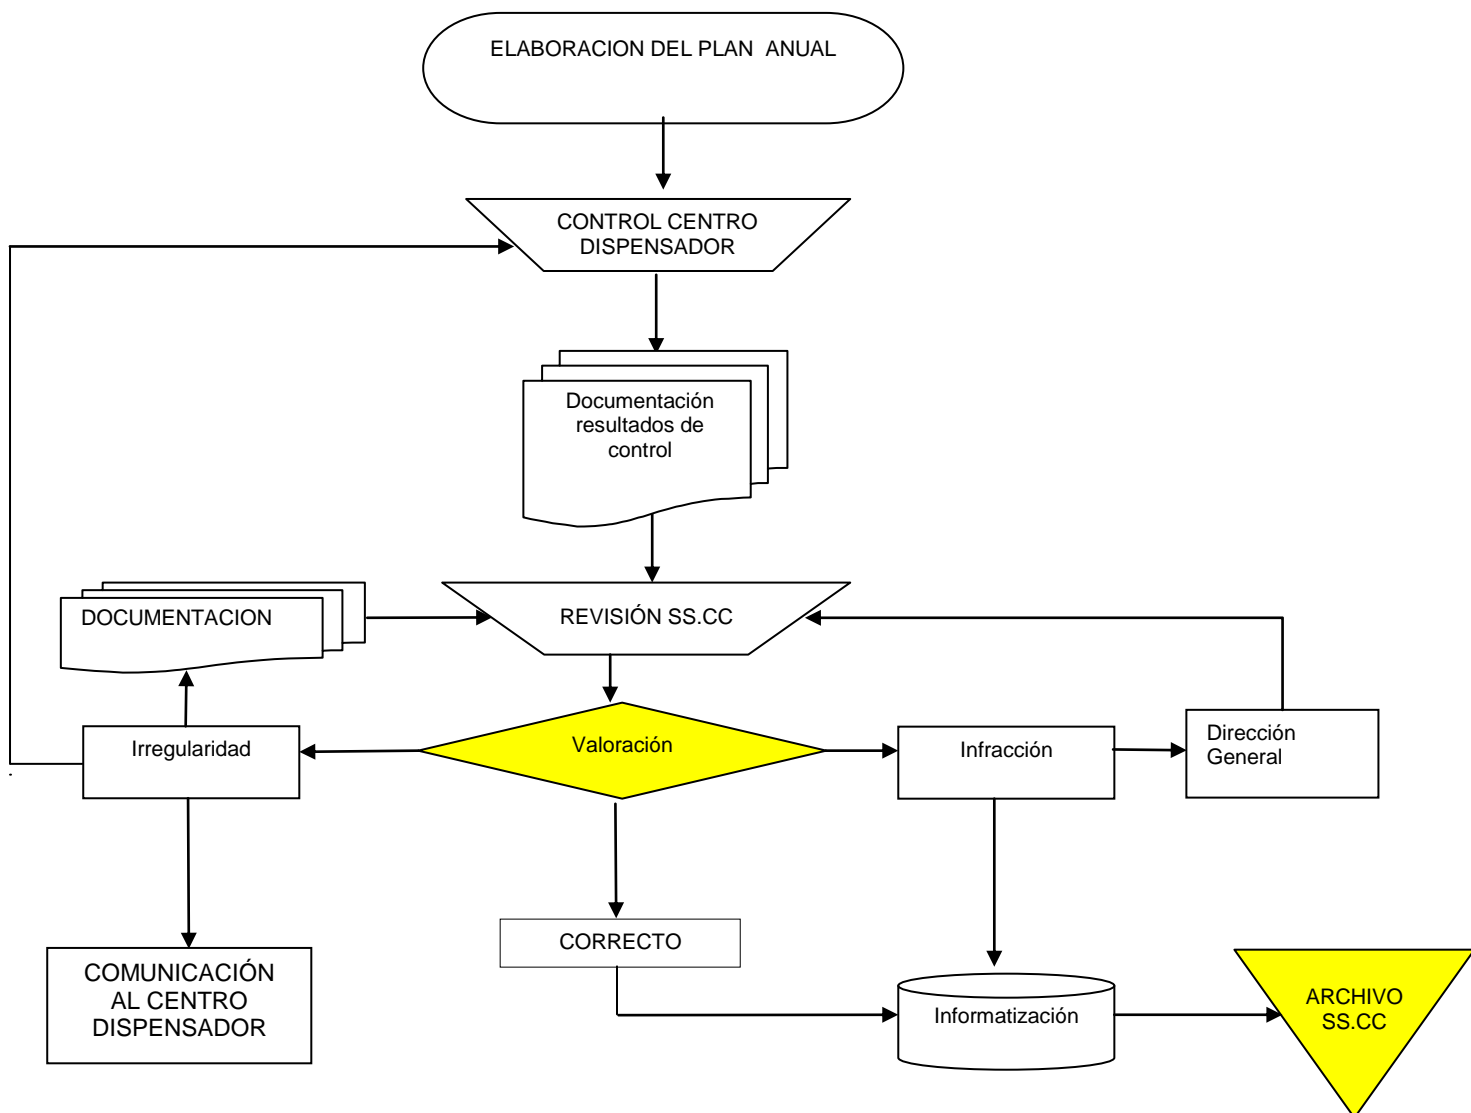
ELABORACION DEL PLAN ANUAL

CONTROL CENTRO DISPENSADOR

Documentación resultados de control

DOCUMENTACION

REVISIÓN SS.CC

Irregularidad

Valoración

Infracción

Dirección General

CORRECTO

COMUNICACIÓN AL CENTRO DISPENSADOR

Informatización

ARCHIVO SS.CC